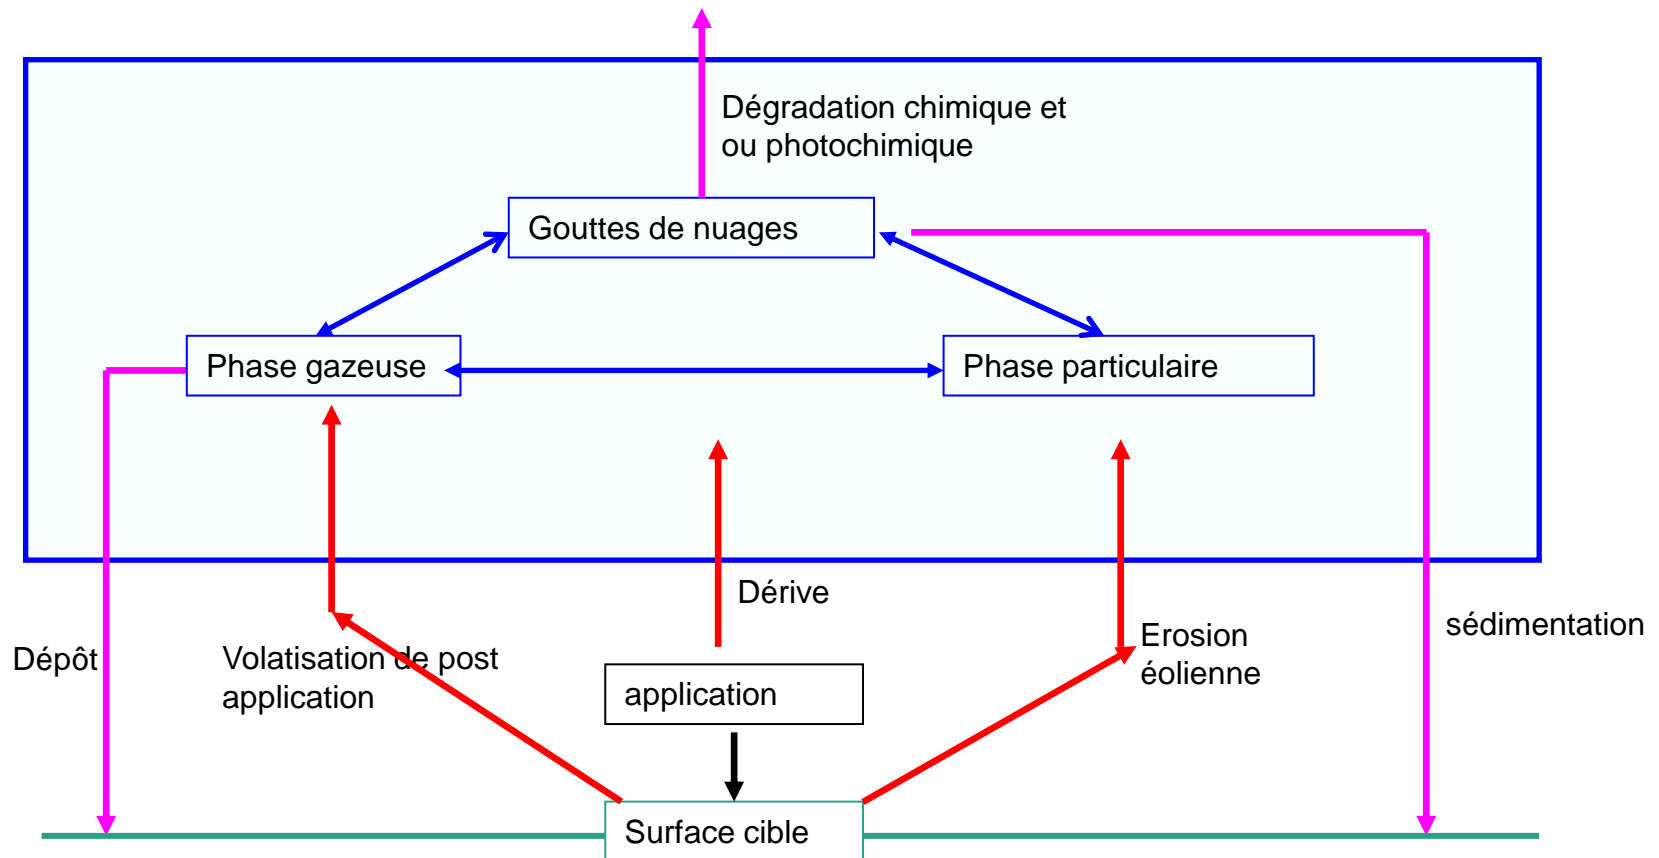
Dégradation chimique et ou photochimique

Gouttes de nuages

Phase gazeuse

Phase particulaire

Dérive

sédimentation

Dépôt

Volatisation de post application

Erosion éolienne

application

Surface cible